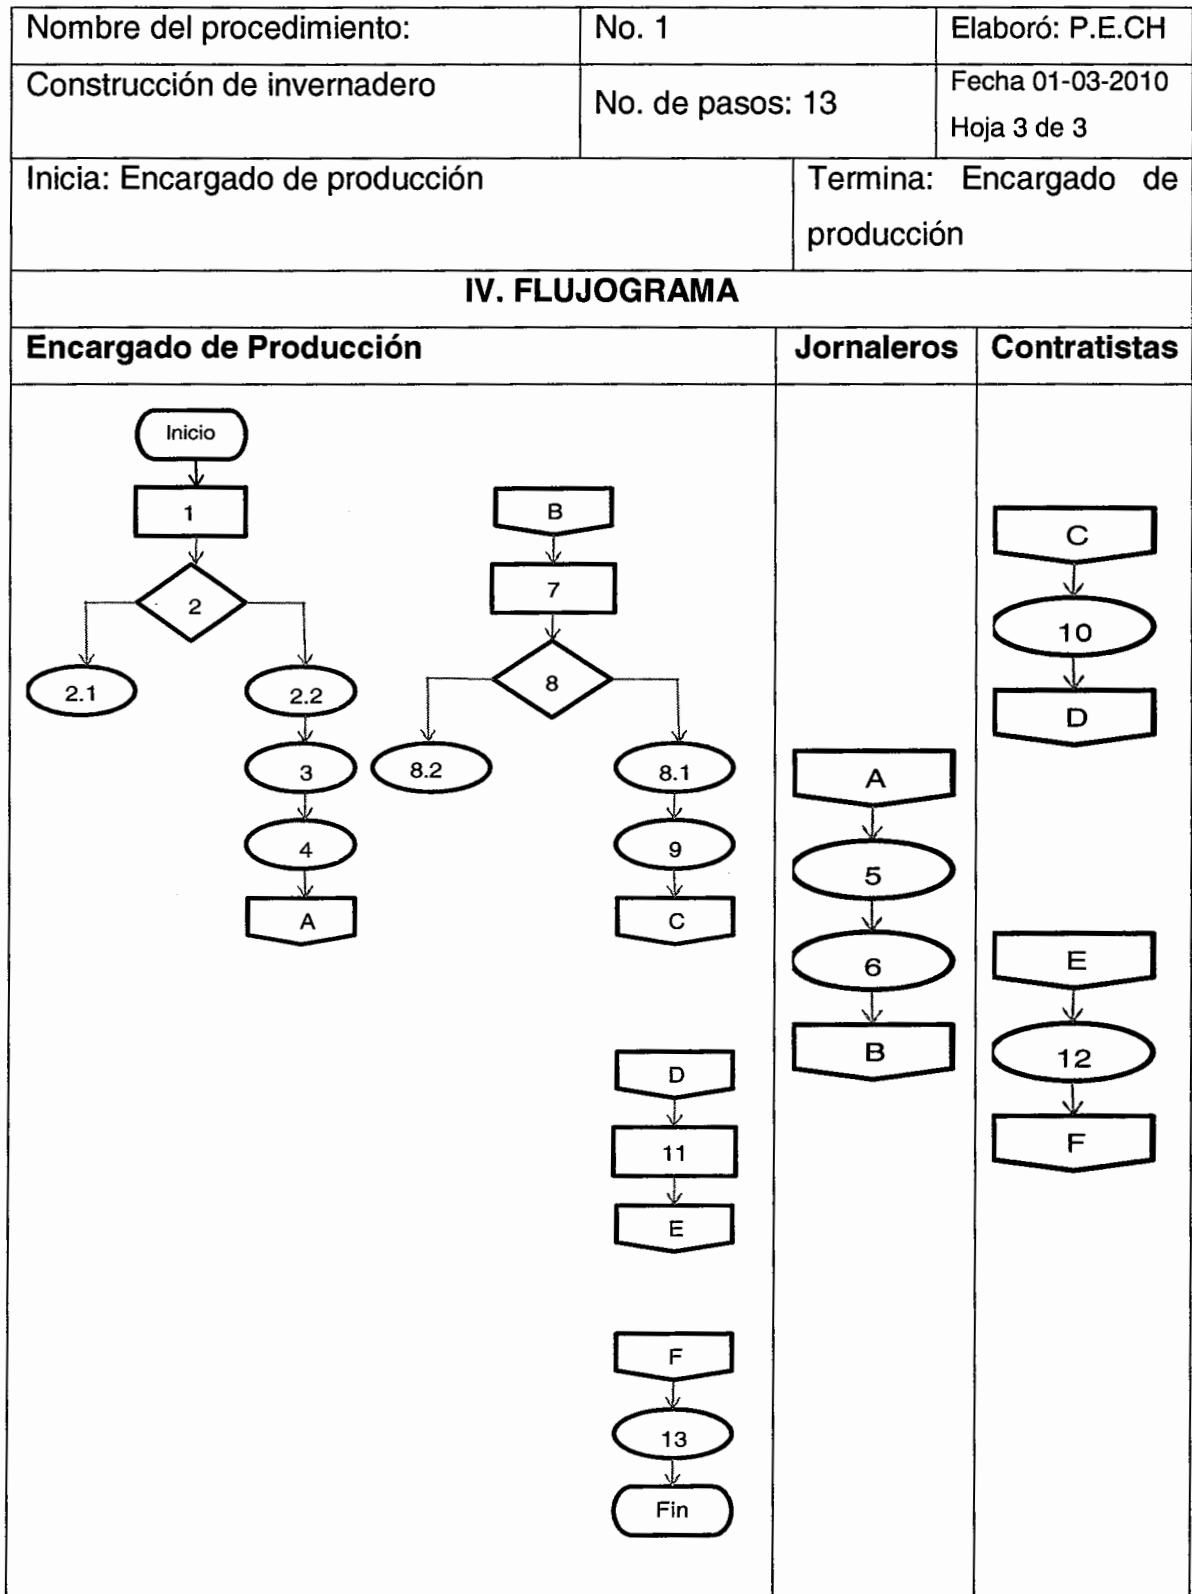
| Nombre del procedimiento: | No. 1 | Elaboró: P.E.CH |
|---|---|---|
| Construcción de invernadero | No. de pasos: 13 | Fecha 01-03-2010 Hoja 3 de 3 |
| Inicia: Encargado de producción | | Termina: Encargado de producción |

IV. FLUJOGRAMA

| Encargado de Producción | Jornaleros | Contratistas |
|---|---|---|

Inicio
1
2
2.1
2.2
3
4
A

B
7
8
8.2
8.1
9
C

D
11
E

F
13
Fin

A
5
6
B

C
10
D

E
12
F